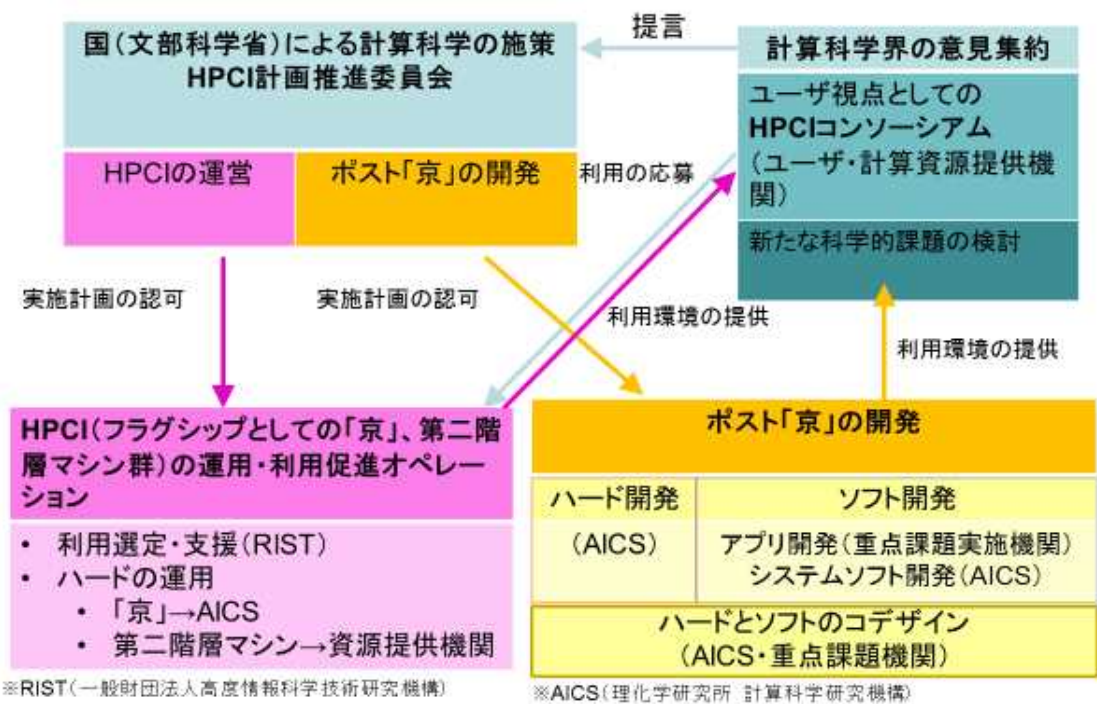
国（文部科学省）による計算科学の施策
HPCI計画推進委員会

HPCIの運営

ポスト「京」の開発

提言

計算科学界の意見集約

ユーザ視点としての
HPCIコンソーシアム
（ユーザ・計算資源提供機関）

新たな科学的課題の検討

利用の応募

実施計画の認可

実施計画の認可

利用環境の提供

利用環境の提供

HPCI（フラグシップとしての「京」、第二階層マシン群）の運用・利用促進オペレーション

• 利用選定・支援（RIST）
• ハードの運用
  • 「京」→AICS
  • 第二階層マシン→資源提供機関

ポスト「京」の開発

| ハード開発 | ソフト開発 |
|---|---|
| （AICS） | アプリ開発（重点課題実施機関）<br>システムソフト開発（AICS） |

ハードとソフトのコデザイン
（AICS・重点課題機関）

※RIST（一般財団法人高度情報科学技術研究機構）

※AICS（理化学研究所 計算科学研究機構）